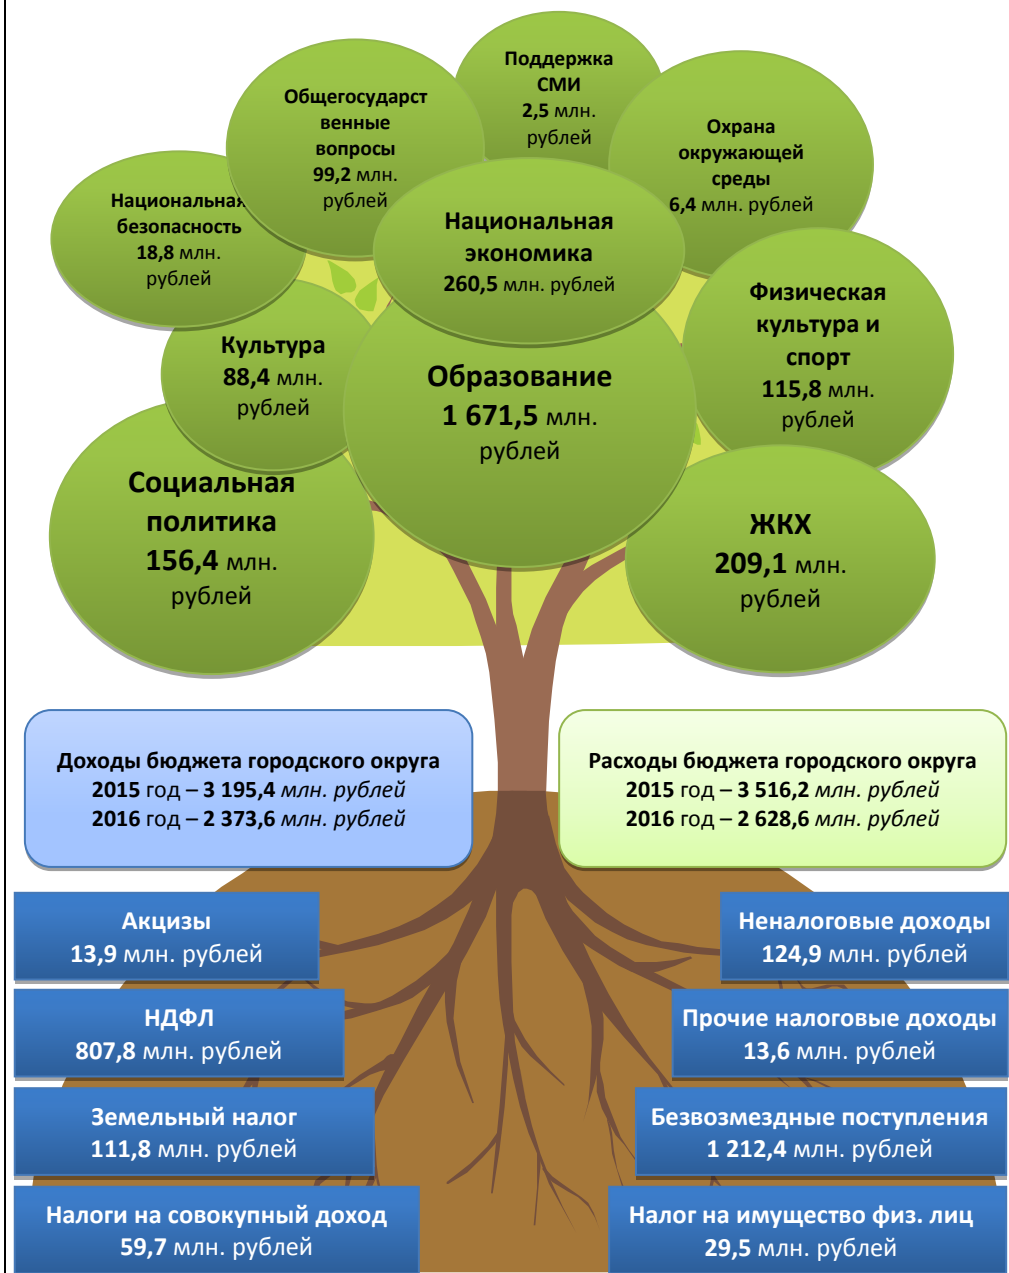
Поддержка СМИ
2,5 млн. рублей

Общегосударст венные вопросы
99,2 млн. рублей

Охрана окружающей среды
6,4 млн. рублей

Национальная безопасность
18,8 млн. рублей

Национальная экономика
260,5 млн. рублей

Физическая культура и спорт
115,8 млн. рублей

Культура
88,4 млн. рублей

Образование
1 671,5 млн. рублей

Социальная политика
156,4 млн. рублей

ЖКХ
209,1 млн. рублей

Доходы бюджета городского округа
2015 год – 3 195,4 млн. рублей
2016 год – 2 373,6 млн. рублей

Расходы бюджета городского округа
2015 год – 3 516,2 млн. рублей
2016 год – 2 628,6 млн. рублей

Акцизы
13,9 млн. рублей

Неналоговые доходы
124,9 млн. рублей

НДФЛ
807,8 млн. рублей

Прочие налоговые доходы
13,6 млн. рублей

Земельный налог
111,8 млн. рублей

Безвозмездные поступления
1 212,4 млн. рублей

Налоги на совокупный доход
59,7 млн. рублей

Налог на имущество физ. лиц
29,5 млн. рублей